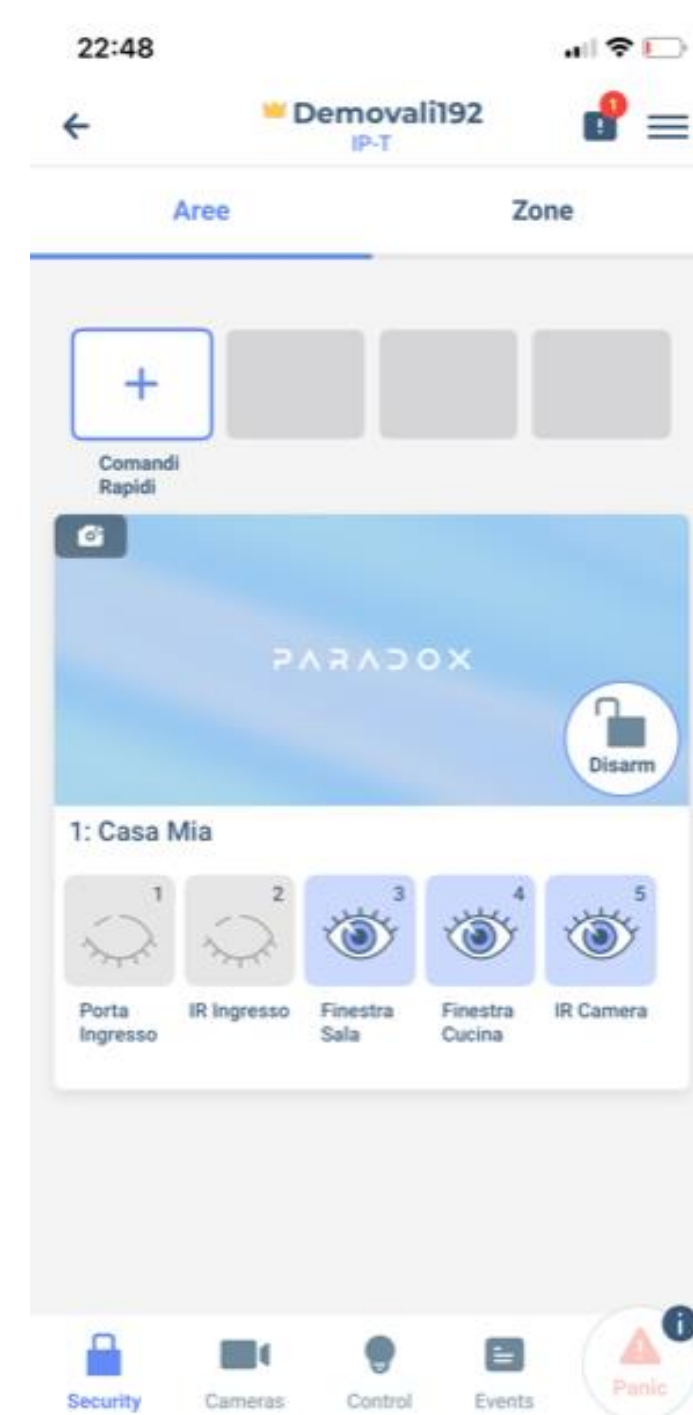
22:48

Demovali192
IP-T

1

Aree

Zone

+

Comandi Rapidi

PARADOX

Disarm

1: Casa Mia

1
Porta Ingresso

2
IR Ingresso

3
Finestra Sala

4
Finestra Cucina

5
IR Camera

Security

Cameras

Control

Events

Panic